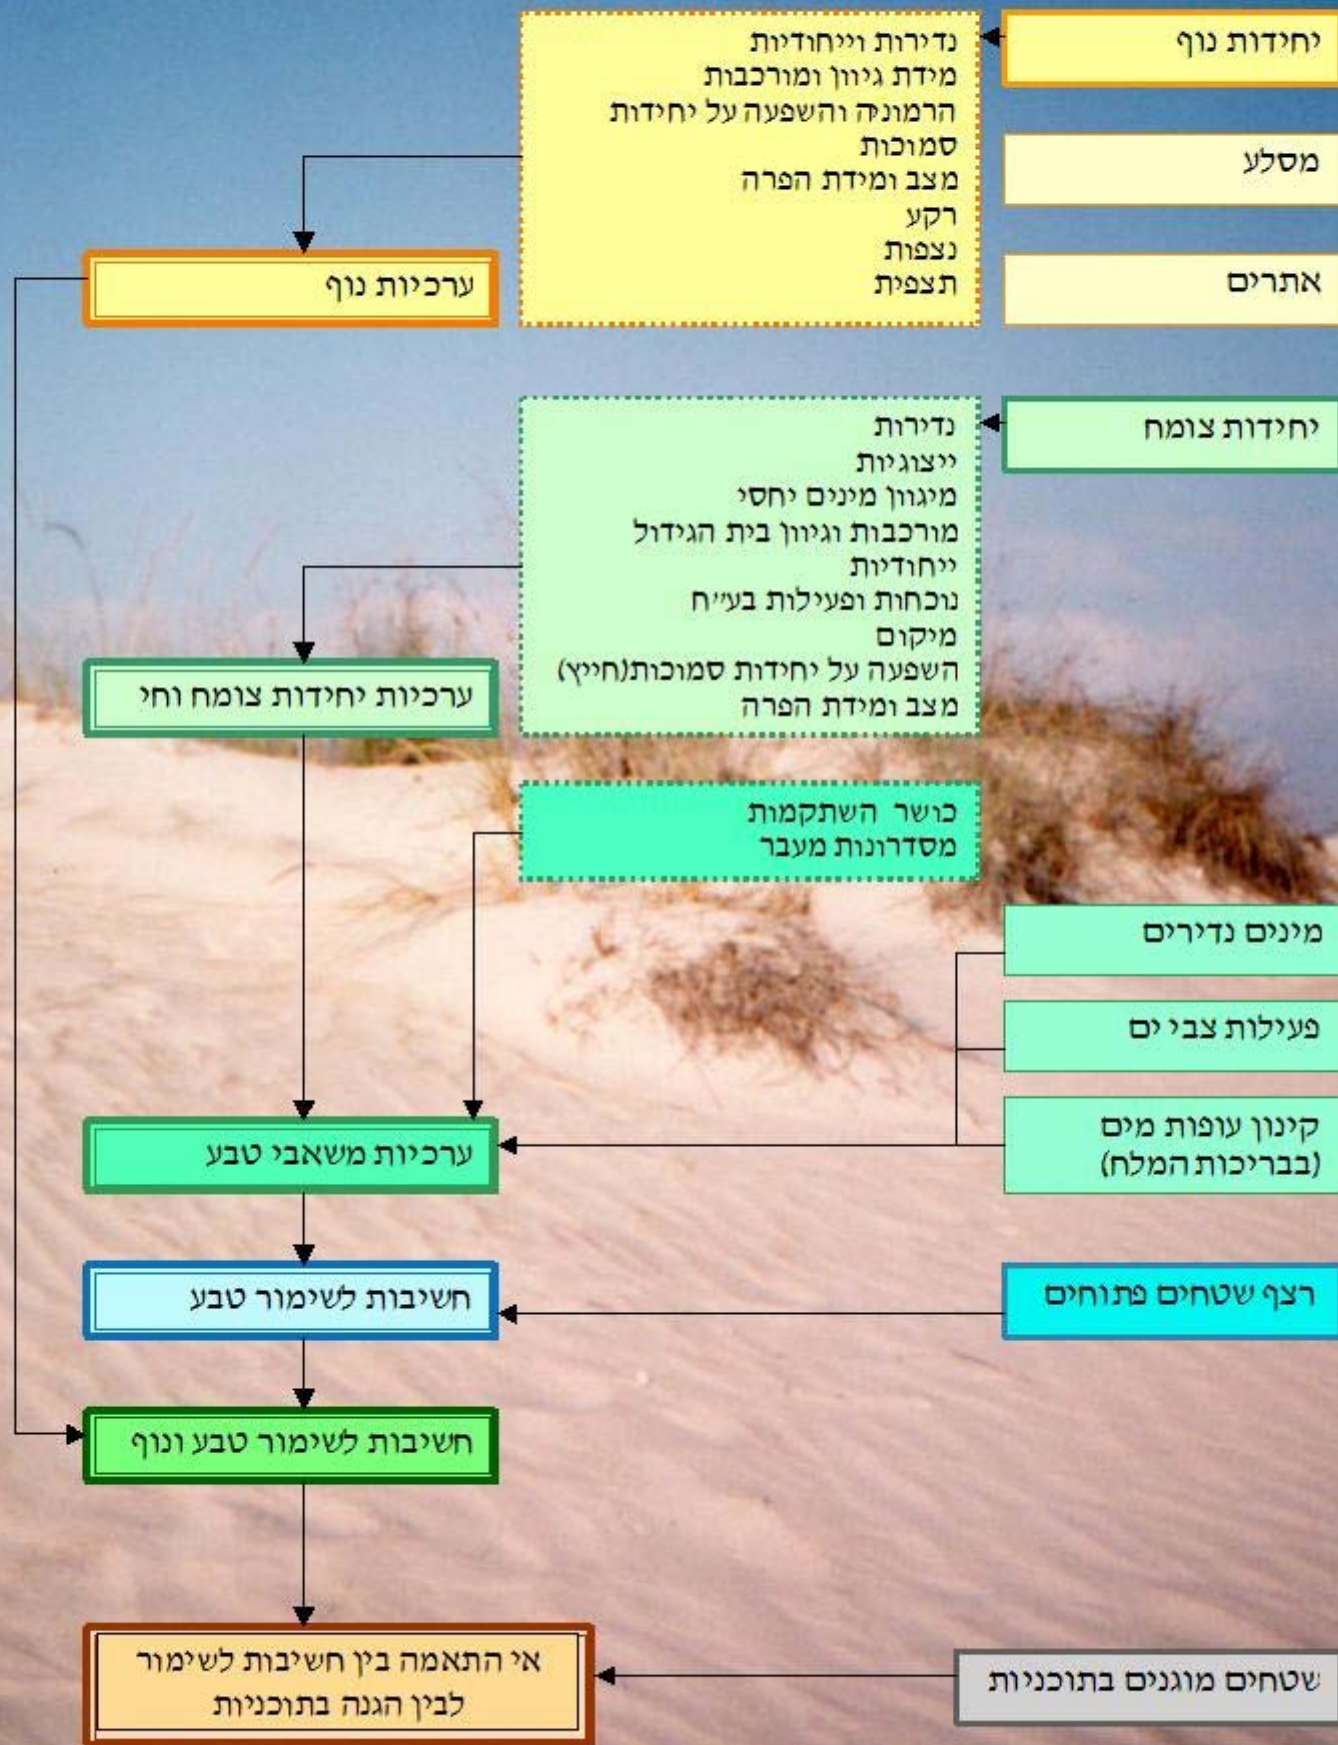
יחידות נוף

מסלע

אתרים

נדירות וייחודיות
מידת גיוון ומורכבות
הרמוניה והשפעה על יחידות
סמוכות
מצב ומידת הפרה
רקע
נצפות
תצפית

ערכיות נוף

יחידות צומח

נדירות
ייצוגיות
מיגוון מינים יחסי
מורכבות וגיוון בית הגידול
ייחודיות
נוכחות ופעילות בע״ח
מיקום
השפעה על יחידות סמוכות(חייץ)
מצב ומידת הפרה

ערכיות יחידות צומח וחי

כושר השתקמות
מסדרונות מעבר

מינים נדירים

פעילות צבי ים

קינון עופות מים
(בבריכות המלח)

ערכיות משאבי טבע

רצף שטחים פתוחים

חשיבות לשימור טבע

חשיבות לשימור טבע ונוף

שטחים מוגנים בתוכניות

אי התאמה בין חשיבות לשימור
לבין הגנה בתוכניות